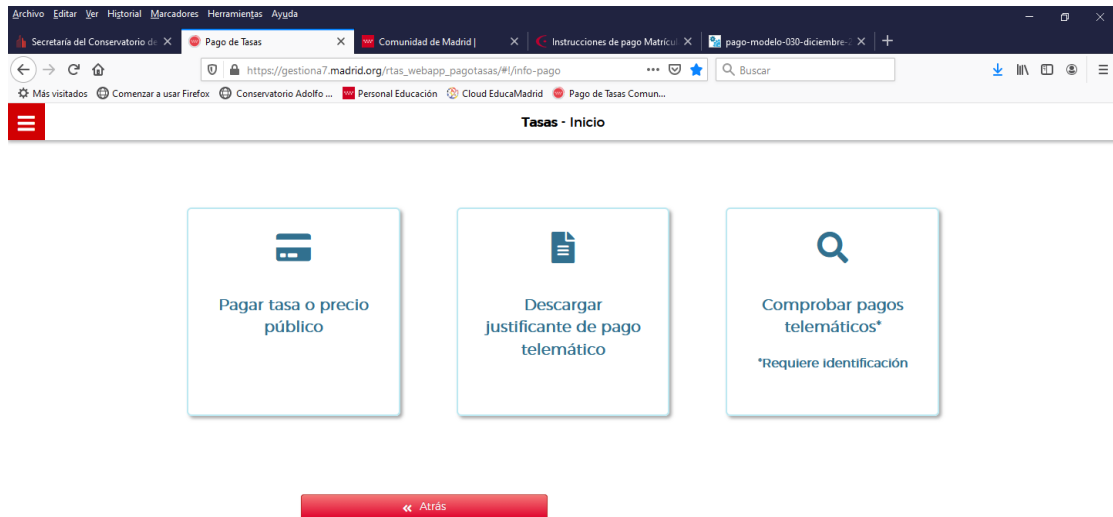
Archivo Editar Ver Historial Marcadores Herramientas Ayuda

Secretaría del Conservatorio de
Pago de Tasas
Comunidad de Madrid |
Instrucciones de pago Matrícul
pago-modelo-030-diciembre-

https://gestiona7.madrid.org/rtas_webapp_pagotasas/#!/info-pago

Buscar

Más visitados
Comenzar a usar Firefox
Conservatorio Adolfo ...
Personal Educación
Cloud EducaMadrid
Pago de Tasas Comun...

Tasas - Inicio

Pagar tasa o precio público

Descargar justificante de pago telemático

Comprobar pagos telemáticos*

*Requiere identificación

Atrás